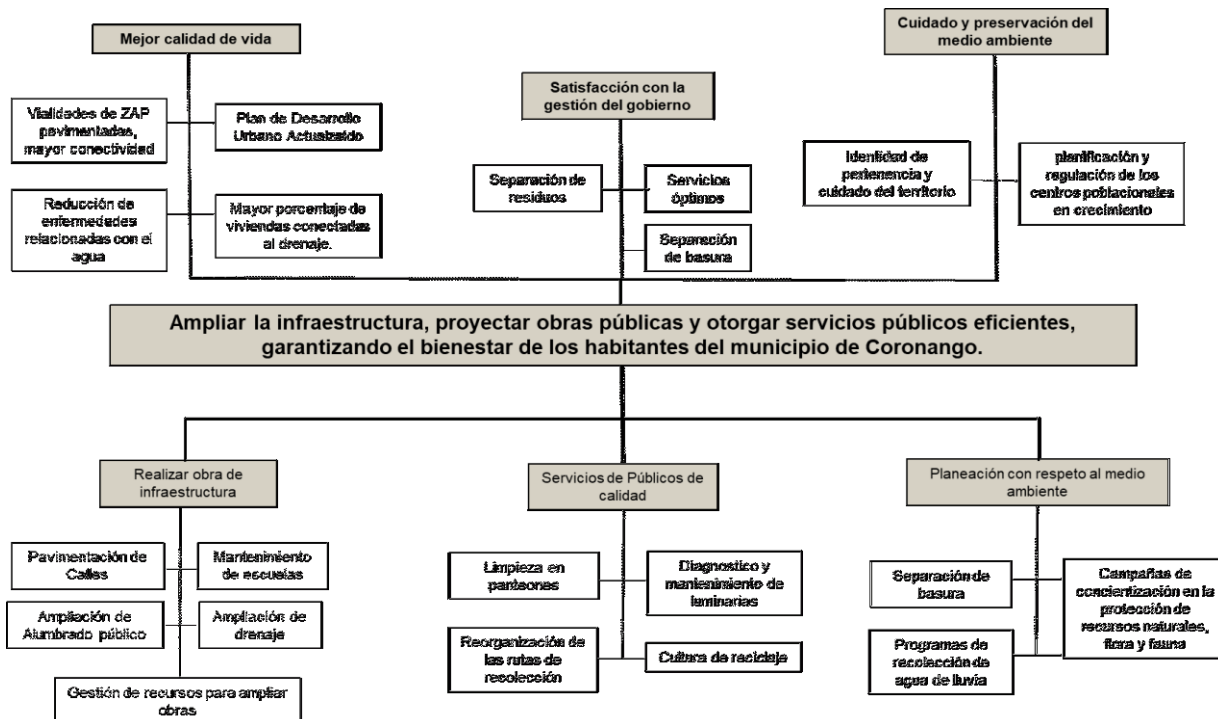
Mejor calidad de vida

Vialidades de ZAP pavimentadas, mayor conectividad

Plan de Desarrollo Urbano Actualizado

Reducción de enfermedades relacionadas con el agua

Mayor porcentaje de viviendas conectadas al drenaje.

Satisfacción con la gestión del gobierno

Separación de residuos

Servicios óptimos

Separación de basura

Cuidado y preservación del medio ambiente

Identidad de pertenencia y cuidado del territorio

planificación y regulación de los centros poblacionales en crecimiento

Ampliar la infraestructura, proyectar obras públicas y otorgar servicios públicos eficientes, garantizando el bienestar de los habitantes del municipio de Coronango.

Realizar obra de infraestructura

Pavimentación de Calles

Mantenimiento de escuelas

Ampliación de Alumbrado público

Ampliación de drenaje

Gestión de recursos para ampliar obras

Servicios de Públicos de calidad

Limpieza en panteones

Diagnostico y mantenimiento de luminarias

Reorganización de las rutas de recolección

Cultura de reciclaje

Planeación con respeto al medio ambiente

Separación de basura

Campañas de concientización en la protección de recursos naturales, flora y fauna

Programas de recolección de agua de lluvia